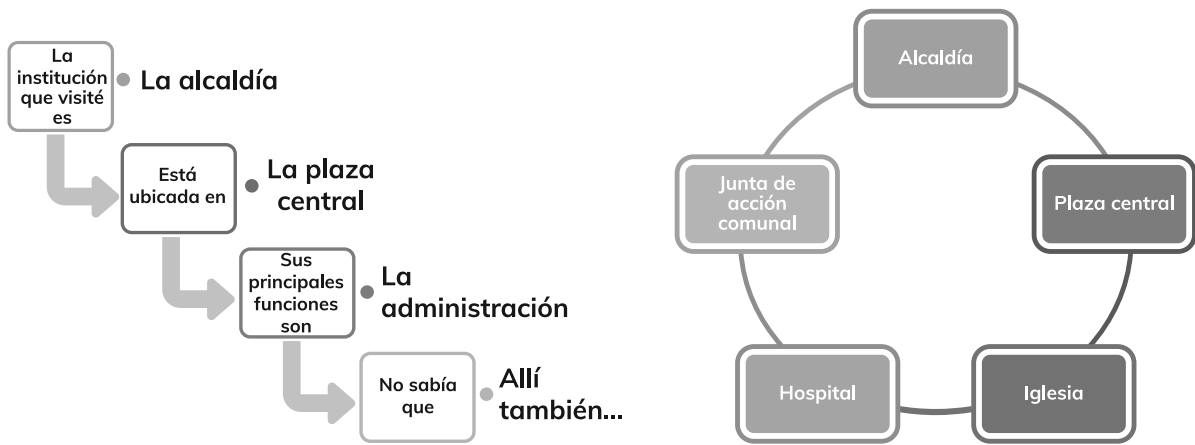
La institución que visité es

La alcaldía

Está ubicada en

La plaza central

Sus principales funciones son

La administración

No sabía que

Allí también...

Alcaldía

Plaza central

Iglesia

Hospital

Junta de acción comunal